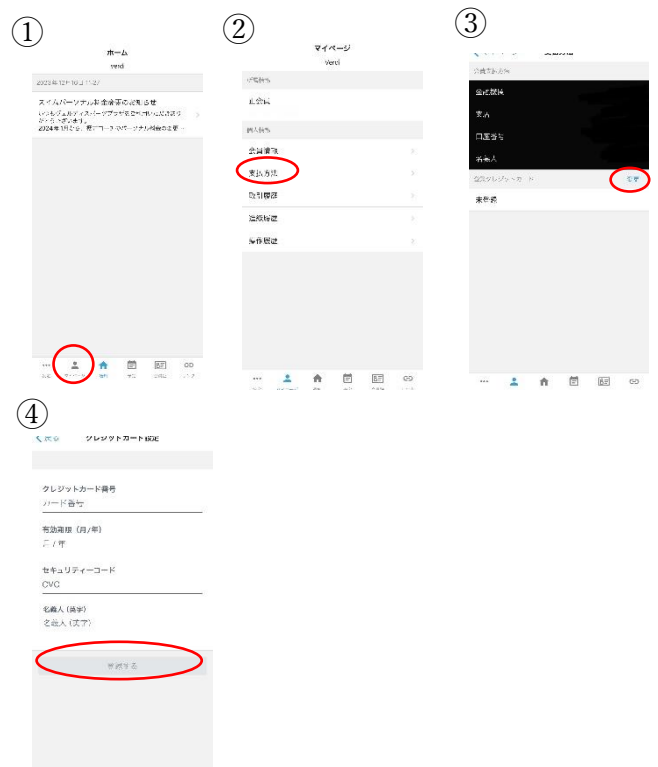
①

ホーム
verdi

2023年12月10日 11:27

スイムパーソナル料金改定のお知らせ
いつもヴェルディパーソナルをご利用いただき誠にありがとうございます。
2024年1月より、東京ブースでのパーソナル料金の改定…

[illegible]　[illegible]　ホーム　予約　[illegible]　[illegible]

②

マイページ
Verdi

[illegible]

正会員

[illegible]

会員情報

支払方法

取引履歴

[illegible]

操作履歴

③

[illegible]　支払方法

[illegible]

会員種別

支払

口座番号

名義人

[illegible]　変更

未登録

④

＜戻る　クレジットカード設定

クレジットカード番号
カード番号

有効期限（月/年）
月 / 年

セキュリティーコード
CVC

名義人（英字）
名義人（英字）

更新する